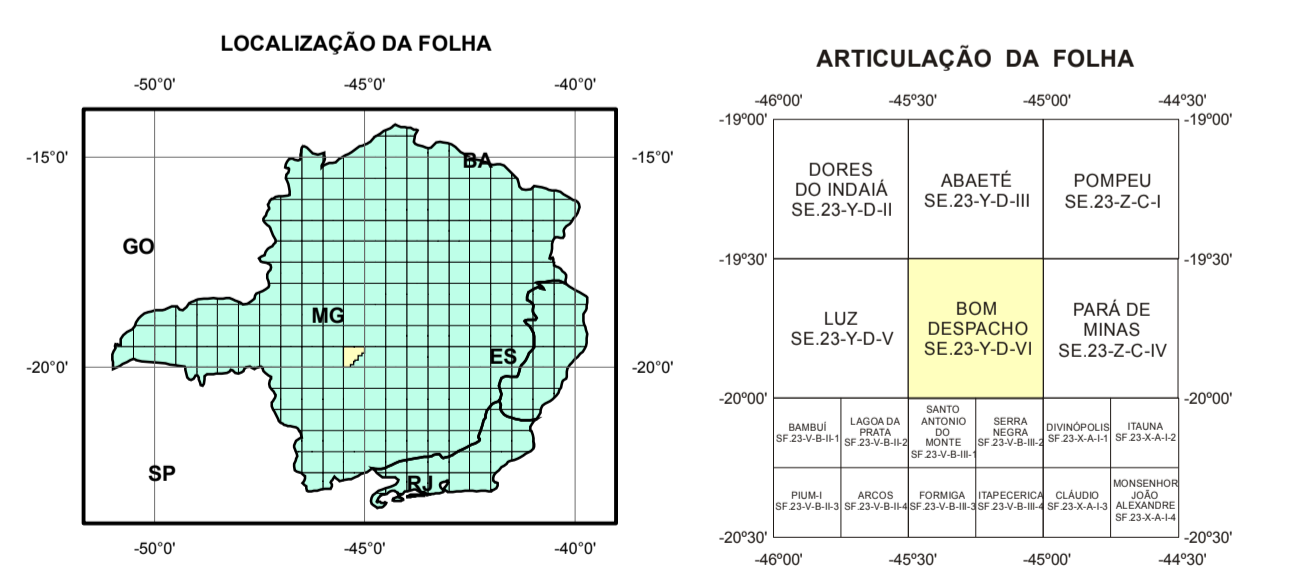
LOCALIZAÇÃO DA FOLHA

-50°0' -45°0' -40°0'

-15°0' -15°0'

BA

GO

MG

ES

-20°0' -20°0'

SP

RJ

-50°0' -45°0' -40°0'

ARTICULAÇÃO DA FOLHA

-46°00' -45°30' -45°00' -44°30'

-19°00' -19°00'

| DORES DO INDAIÁ SE.23-Y-D-II | | ABAETÉ SE.23-Y-D-III | | POMPEU SE.23-Z-C-I | |
|---|---|---|---|---|---|
| LUZ SE.23-Y-D-V | | BOM DESPACHO SE.23-Y-D-VI | | PARÁ DE MINAS SE.23-Z-C-IV | |
| BAMBUÍ SF.23-V-B-II-1 | LAGOA DA PRATA SF.23-V-B-II-2 | SANTO ANTONIO DO MONTE SF.23-V-B-III-1 | SERRA NEGRA SF.23-V-B-III-2 | DIVINÓPOLIS SF.23-X-A-I-1 | ITAUNA SF.23-X-A-I-2 |
| PIUM-I SF.23-V-B-II-3 | ARCOS SF.23-V-B-II-4 | FORMIGA SF.23-V-B-III-3 | ITAPECERICA SF.23-V-B-III-4 | CLÁUDIO SF.23-X-A-I-3 | MONSENHOR JOÃO ALEXANDRE SF.23-X-A-I-4 |

-19°30' -19°30'

-20°00' -20°00'

-20°30' -20°30'

-46°00' -45°30' -45°00' -44°30'